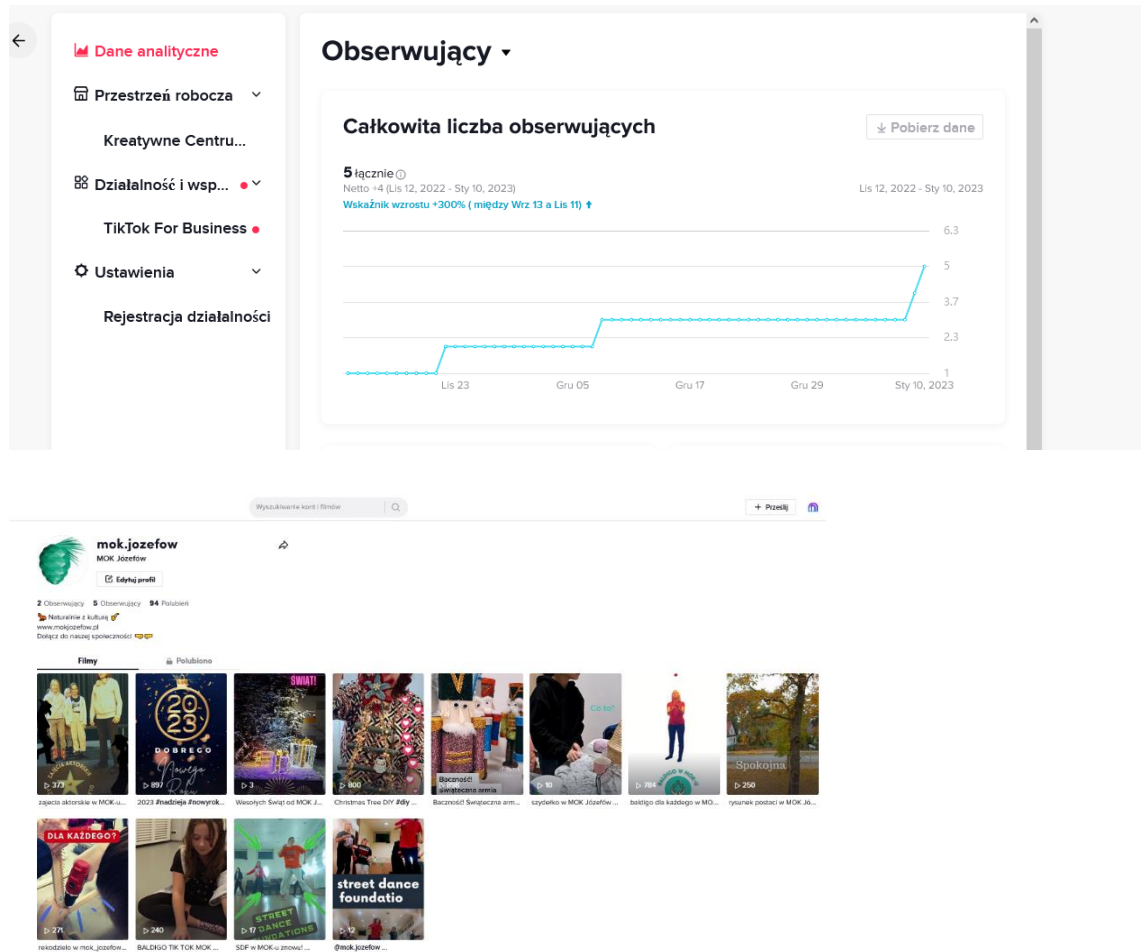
Dane analityczne
Przestrzeń robocza
Kreatywne Centru...
Działalność i wsp...
TikTok For Business
Ustawienia
Rejestracja działalności

Obserwujący

Całkowita liczba obserwujących

Pobierz dane

5 łącznie
Netto +4 (Lis 12, 2022 - Sty 10, 2023)
Lis 12, 2022 - Sty 10, 2023
Wskaźnik wzrostu +300% ( między Wrz 13 a Lis 11)

6.3
5
3.7
2.3
1
Lis 23
Gru 05
Gru 17
Gru 29
Sty 10, 2023

Wyszukiwanie kont i filmów
+ Prześlij

mok.jozefow
MOK Józefów
Edytuj profil
2 Obserwujący 5 Obserwujący 94 Polubień
Naturalnie z kulturą
www.mokjozefow.pl
Dołącz do naszej społeczności

Filmy
Polubiono

373
zajęcia aktorskie w MOK-u...
2023 DOBREGO Nowego Roku
897
2023 #nadzieja #nowyrok...
ŚWIAT!
3
Wesołych Świąt od MOK J...
800
Christmas Tree DIY #diy ...
Baczność! świąteczna armia
Baczność! Świąteczna arm...
Co to?
10
szydełko w MOK Józefów ...
784
baldigo dla każdego w MO...
Spokojna
250
rysunek postaci w MOK Jó...

DLA KAŻDEGO?
271
rękodzieło w mok_jozefow...
240
BALDIGO TIK TOK MOK ...
STREET DANCE FOUNDATIONS
17
SDF w MOK-u znowu! ...
street dance foundatio
12
@mok.jozefow ...